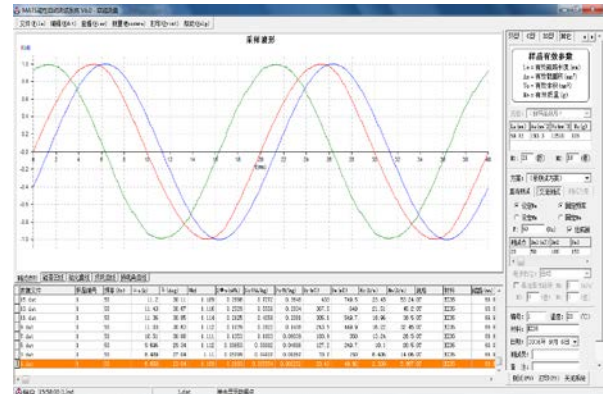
MATS磁性测试系统 V6.2

文件(F) 编辑(E) 查看(V) 测量(M) 工具(T) 帮助(H)

采样波形

1.0
0.8
0.6
0.4
0.2
0
-0.2
-0.4
-0.6
-0.8
-1.0

t(ms)

样品有效参数

Le = 有效磁路长度(mm)
Ae = 有效截面积(mm²)
Ve = 有效体积(mm³)
M = 有效质量(g)

方案:

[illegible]

F: 50 (Hz)

编号:

材料: EI35

日期: 2016年 8月 8日

测试(P) 打印(P) 关闭系统

| 测量文件 | 样品编号 | 频率(Hz) | Hm(A/m) | B(mT) | Bi | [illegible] | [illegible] | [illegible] | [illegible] | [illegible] | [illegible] | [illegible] | 温度 | 材料 | 温度 |
|---|---|---|---|---|---|---|---|---|---|---|---|---|---|---|---|
| 01 dat | 1 | 50 | 11.2 | 30.11 | 1.108 | 0.0598 | 0.0272 | 0.0548 | 400 | 749.5 | 23.45 | 55.24 | EI35 | | |
| 02 dat | 1 | 50 | 11.43 | 30.87 | 1.116 | 0.1225 | 0.0238 | 0.1004 | 307.3 | 549 | 21.31 | 45.2 | EI35 | | |
| 03 dat | 1 | 50 | 11.36 | 30.85 | 1.115 | 0.1225 | 0.0158 | 0.1318 | 308.1 | 948.9 | 18.96 | 38.5 | EI35 | | |
| 04 dat | 1 | 50 | 10.99 | 30.47 | 1.112 | 0.1076 | 0.0423 | 0.1049 | 243.5 | 409.9 | 16.22 | 32.45 | EI35 | | |
| 05 dat | 1 | 50 | 10.56 | 30.89 | 1.110 | 0.0253 | 0.1053 | 0.0582 | 190.9 | 300 | 13.24 | 26.5 | EI35 | | |
| 06 dat | 1 | 50 | 9.686 | 29.34 | 1.112 | 0.05 | 0.0062 | 0.0498 | 127.2 | 249.7 | 16.1 | 20.5 | EI35 | | |
| 07 dat | 1 | 50 | 9.406 | 27.04 | 1.11 | 0.0538 | 0.0416 | 0.0339 | 78.88 | 151.5 | 7.039 | 14.06 | EI35 | | |
| 08 dat | 1 | 50 | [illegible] | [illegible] | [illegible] | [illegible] | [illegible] | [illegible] | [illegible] | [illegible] | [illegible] | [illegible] | EI35 | | |